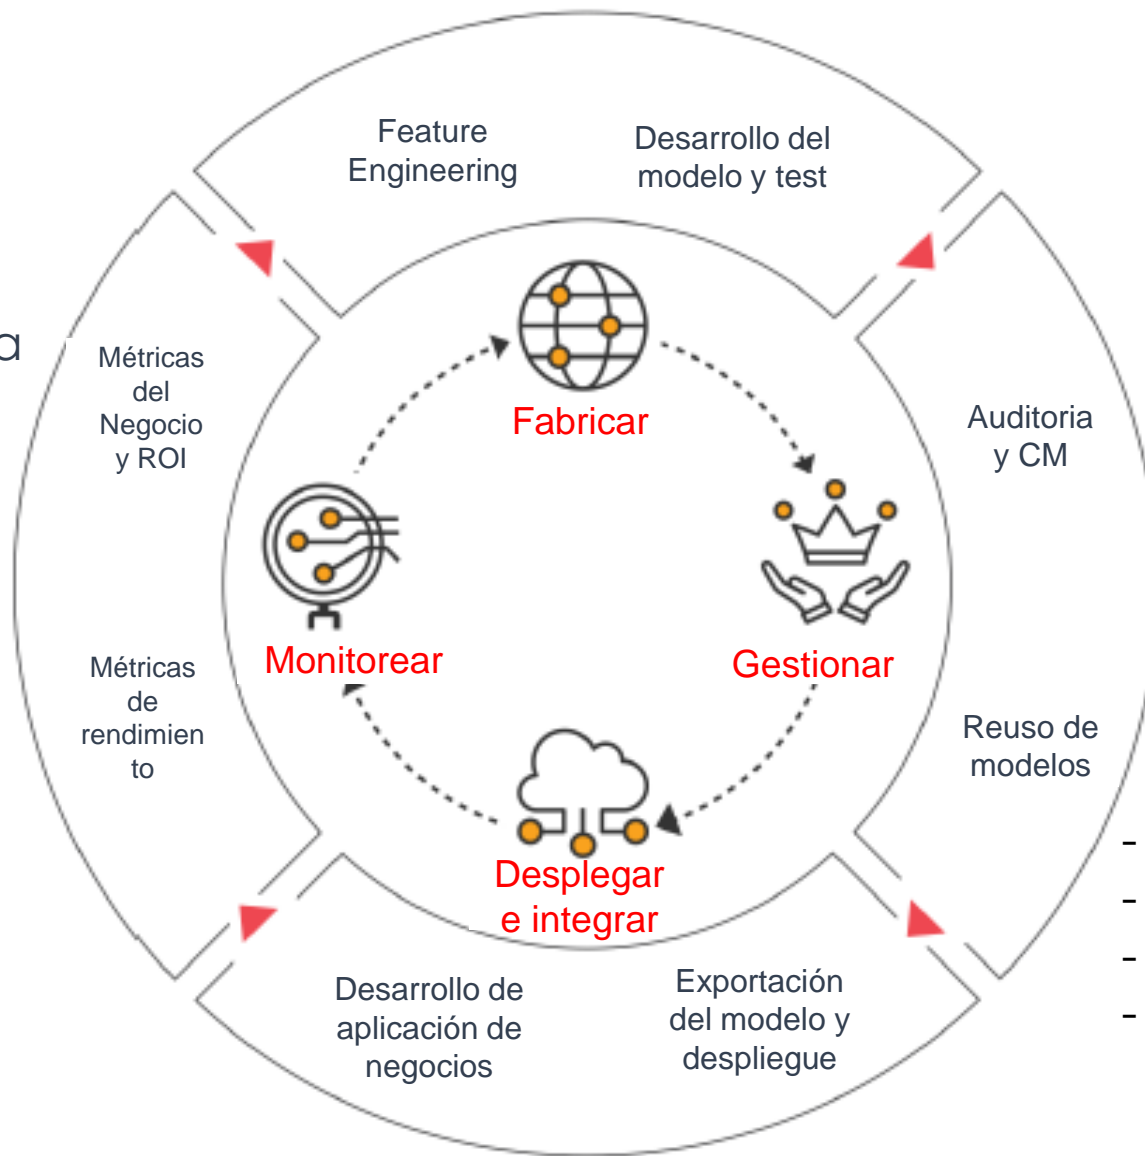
Feature Engineering

Desarrollo del modelo y test

a

Métricas del Negocio y ROI

Fabricar

Auditoria y CM

Monitorear

Gestionar

Métricas de rendimiento

Reuso de modelos

Desplegar e integrar

-
-
-
-

Desarrollo de aplicación de negocios

Exportación del modelo y despliegue